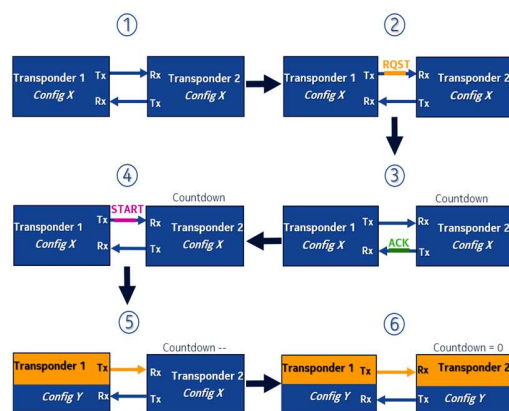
①

Transponder 1
Config X
Tx
Rx

Rx
Tx
Transponder 2
Config X

②

Transponder 1
Config X
Tx
RQST
Rx

Rx
Tx
Transponder 2
Config X

③

Countdown

Transponder 1
Config X
Tx
Rx
ACK

Rx
Tx
Transponder 2
Config X

④

Countdown

Transponder 1
Config X
Tx
START
Rx

Rx
Tx
Transponder 2
Config X

⑤

Countdown --

Transponder 1
Config Y
Tx
Rx

Rx
Tx
Transponder 2
Config X

⑥

Countdown = 0

Transponder 1
Config Y
Tx
Rx

Rx
Tx
Transponder 2
Config Y